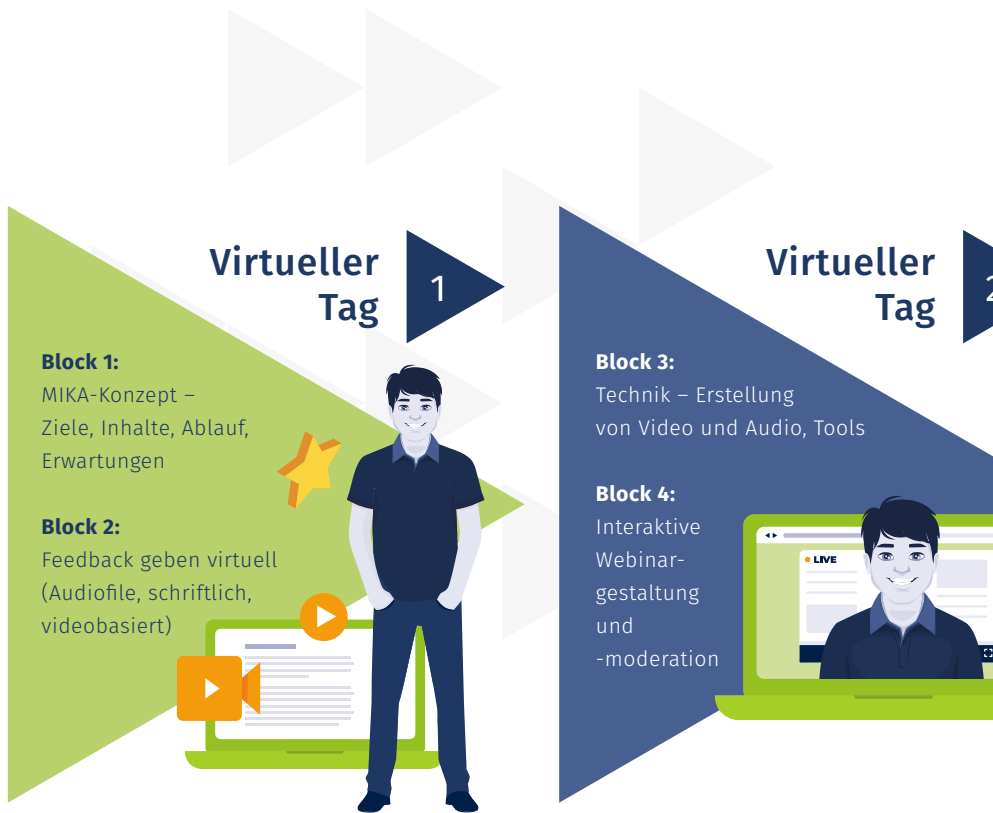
Virtueller Tag

1

Block 1:
MIKA-Konzept – Ziele, Inhalte, Ablauf, Erwartungen

Block 2:
Feedback geben virtuell (Audiofile, schriftlich, videobasiert)

Virtueller Tag

2

Block 3:
Technik – Erstellung von Video und Audio, Tools

Block 4:
Interaktive Webinargestaltung und -moderation

LIVE